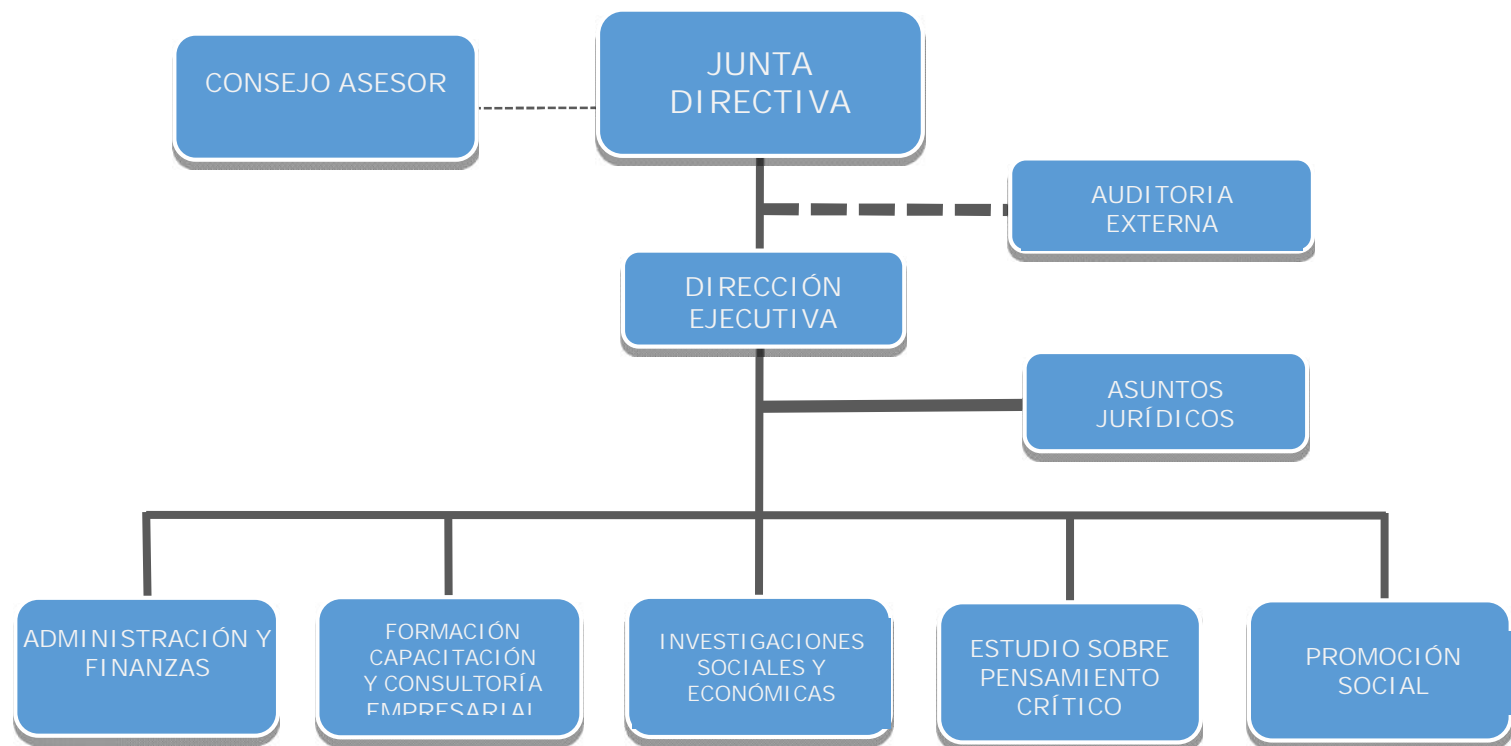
CONSEJO ASESOR

JUNTA DIRECTIVA

AUDITORIA EXTERNA

DIRECCIÓN EJECUTIVA

ASUNTOS JURÍDICOS

ADMINISTRACIÓN Y FINANZAS

FORMACIÓN CAPACITACIÓN Y CONSULTORÍA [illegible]

INVESTIGACIONES SOCIALES Y ECONÓMICAS

ESTUDIO SOBRE PENSAMIENTO CRÍTICO

PROMOCIÓN SOCIAL